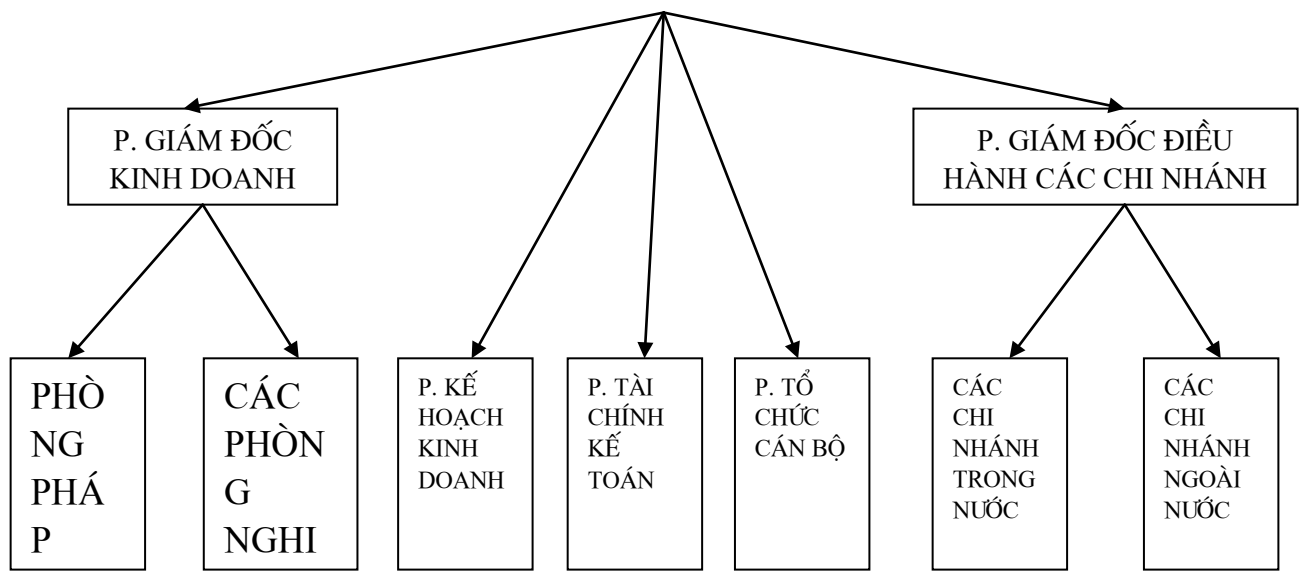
P. GIÁM ĐỐC KINH DOANH

P. GIÁM ĐỐC ĐIỀU HÀNH CÁC CHI NHÁNH

PHÒNG PHÁP

CÁC PHÒNG NGHI

P. KẾ HOẠCH KINH DOANH

P. TÀI CHÍNH KẾ TOÁN

P. TỔ CHỨC CÁN BỘ

CÁC CHI NHÁNH TRONG NƯỚC

CÁC CHI NHÁNH NGOÀI NƯỚC